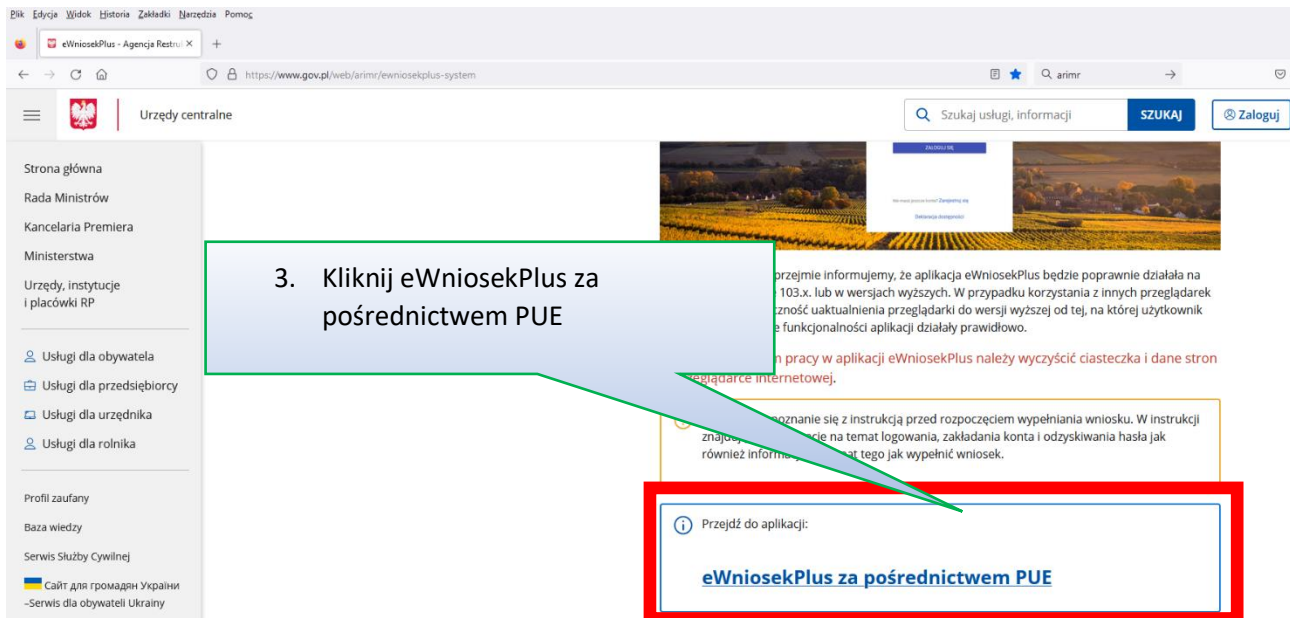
Plik Edycja Widok Historia Zakładki Narzędzia Pomoc

eWniosekPlus - Agencja Restru ×

https://www.gov.pl/web/arimr/ewniosekplus-system

arimr

Urzędy centralne

Szukaj usługi, informacji

SZUKAJ

Zaloguj

Strona główna

Rada Ministrów

Kancelaria Premiera

Ministerstwa

Urzędy, instytucje i placówki RP

Usługi dla obywatela

Usługi dla przedsiębiorcy

Usługi dla urzędnika

Usługi dla rolnika

Profil zaufany

Baza wiedzy

Serwis Służby Cywilnej

Сайт для громадян України –Serwis dla obywateli Ukrainy

ZALOGUJ SIĘ

Nie masz jeszcze konta? Zarejestruj się

Deklaracja dostępności

3. Kliknij eWniosekPlus za pośrednictwem PUE

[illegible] przejmie informujemy, że aplikacja eWniosekPlus będzie poprawnie działała na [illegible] 103.x. lub w wersjach wyższych. W przypadku korzystania z innych przeglądarek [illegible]czność uaktualnienia przeglądarki do wersji wyższej od tej, na której użytkownik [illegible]e funkcjonalności aplikacji działały prawidłowo.

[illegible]n pracy w aplikacji eWniosekPlus należy wyczyścić ciasteczka i dane stron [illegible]eglądarce internetowej.

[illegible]poznanie się z instrukcją przed rozpoczęciem wypełniania wniosku. W instrukcji znajdą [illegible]cje na temat logowania, zakładania konta i odzyskiwania hasła jak również informa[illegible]at tego jak wypełnić wniosek.

Przejdź do aplikacji:

eWniosekPlus za pośrednictwem PUE